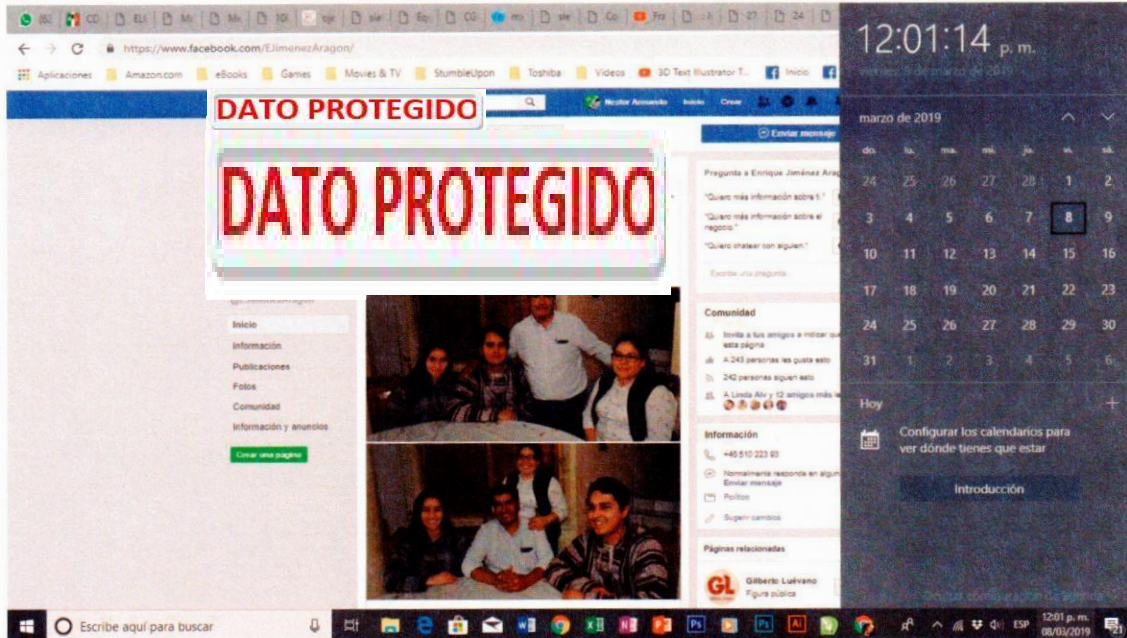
https://www.facebook.com/EJimenezAragon/

Aplicaciones Amazon.com eBooks Games Movies & TV StumbleUpon Toshiba Videos 3D Text Illustrator T... Inicio

DATO PROTEGIDO

DATO PROTEGIDO

Nestor Armando Inicio Crear

Enviar mensaje

Pregunta a Enrique Jiménez Arag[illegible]

"Quiero más información sobre t."

"Quiero más información sobre el negocio."

"Quiero chatear con alguien."

Escribe una pregunta...

Inicio
Información
Publicaciones
Fotos
Comunidad
Información y anuncios

Crear una página

Comunidad

Invita a tus amigos a indicar que esta página

A 243 personas les gusta esto

242 personas siguen esto

A Linda Aliv y 12 amigos más le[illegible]

Información

+46 510 223 93

Normalmente responde en algun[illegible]
Enviar mensaje

Político

Sugerir cambios

Páginas relacionadas

Gilberto Luévano
Figura pública

12:01:14 p. m.
viernes, 8 de marzo de 2019

marzo de 2019

| do. | lu. | ma. | mi. | ju. | vi. | sá. |
|---|---|---|---|---|---|---|
| 24 | 25 | 26 | 27 | 28 | 1 | 2 |
| 3 | 4 | 5 | 6 | 7 | 8 | 9 |
| 10 | 11 | 12 | 13 | 14 | 15 | 16 |
| 17 | 18 | 19 | 20 | 21 | 22 | 23 |
| 24 | 25 | 26 | 27 | 28 | 29 | 30 |
| 31 | 1 | 2 | 3 | 4 | 5 | 6 |

Hoy

Configurar los calendarios para ver dónde tienes que estar

Introducción

Escribe aquí para buscar

ESP 12:01 p. m. 08/03/2019